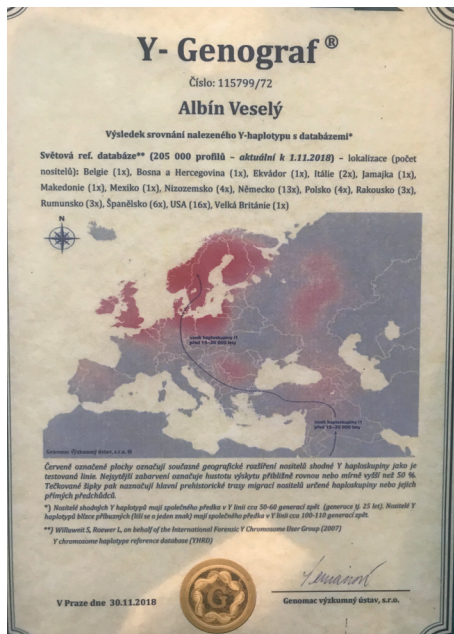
Y- Genograf ®

Číslo: 115799/72

Albín Veselý

Výsledek srovnání nalezeného Y-haplotypu s databázemi*

Světová ref. databáze** (205 000 profilů – aktuální k 1.11.2018) – lokalizace (počet nositelů): Belgie (1x), Bosna a Hercegovina (1x), Ekvádor (1x), Itálie (2x), Jamajka (1x), Makedonie (1x), Mexiko (1x), Nizozemsko (4x), Německo (13x), Polsko (4x), Rakousko (3x), Rumunsko (3x), Španělsko (6x), USA (16x), Velká Británie (1x)

N

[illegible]

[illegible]

Genomac Výzkumný ústav, s.r.o. ©

Červeně označené plochy označují současné geografické rozšíření nositelů shodné Y haploskupiny jako je testovaná linie. Nejsytější zabarvení označuje hustotu výskytu přibližně rovnou nebo mírně vyšší než 50 %. Tečkované šipky pak naznačují hlavní prehistorické trasy migrací nositelů určené haploskupiny nebo jejích přímých předchůdců.

*) Nositelé shodných Y haplotypů mají společného předka v Y linii cca 50-60 generací zpět. (generace cca 25 let). Nositelé Y haplotypů blízce příbuzných (liší se o jeden mak) mají společného předka v Y linii cca 100-110 generací zpět.

**) Willuweit S, Roewer L, on behalf of the International Forensic Y Chromosome User Group (2007) Y chromosome haplotype reference database (YHRD)

V Praze dne 30.11.2018

Genomac výzkumný ústav, s.r.o.